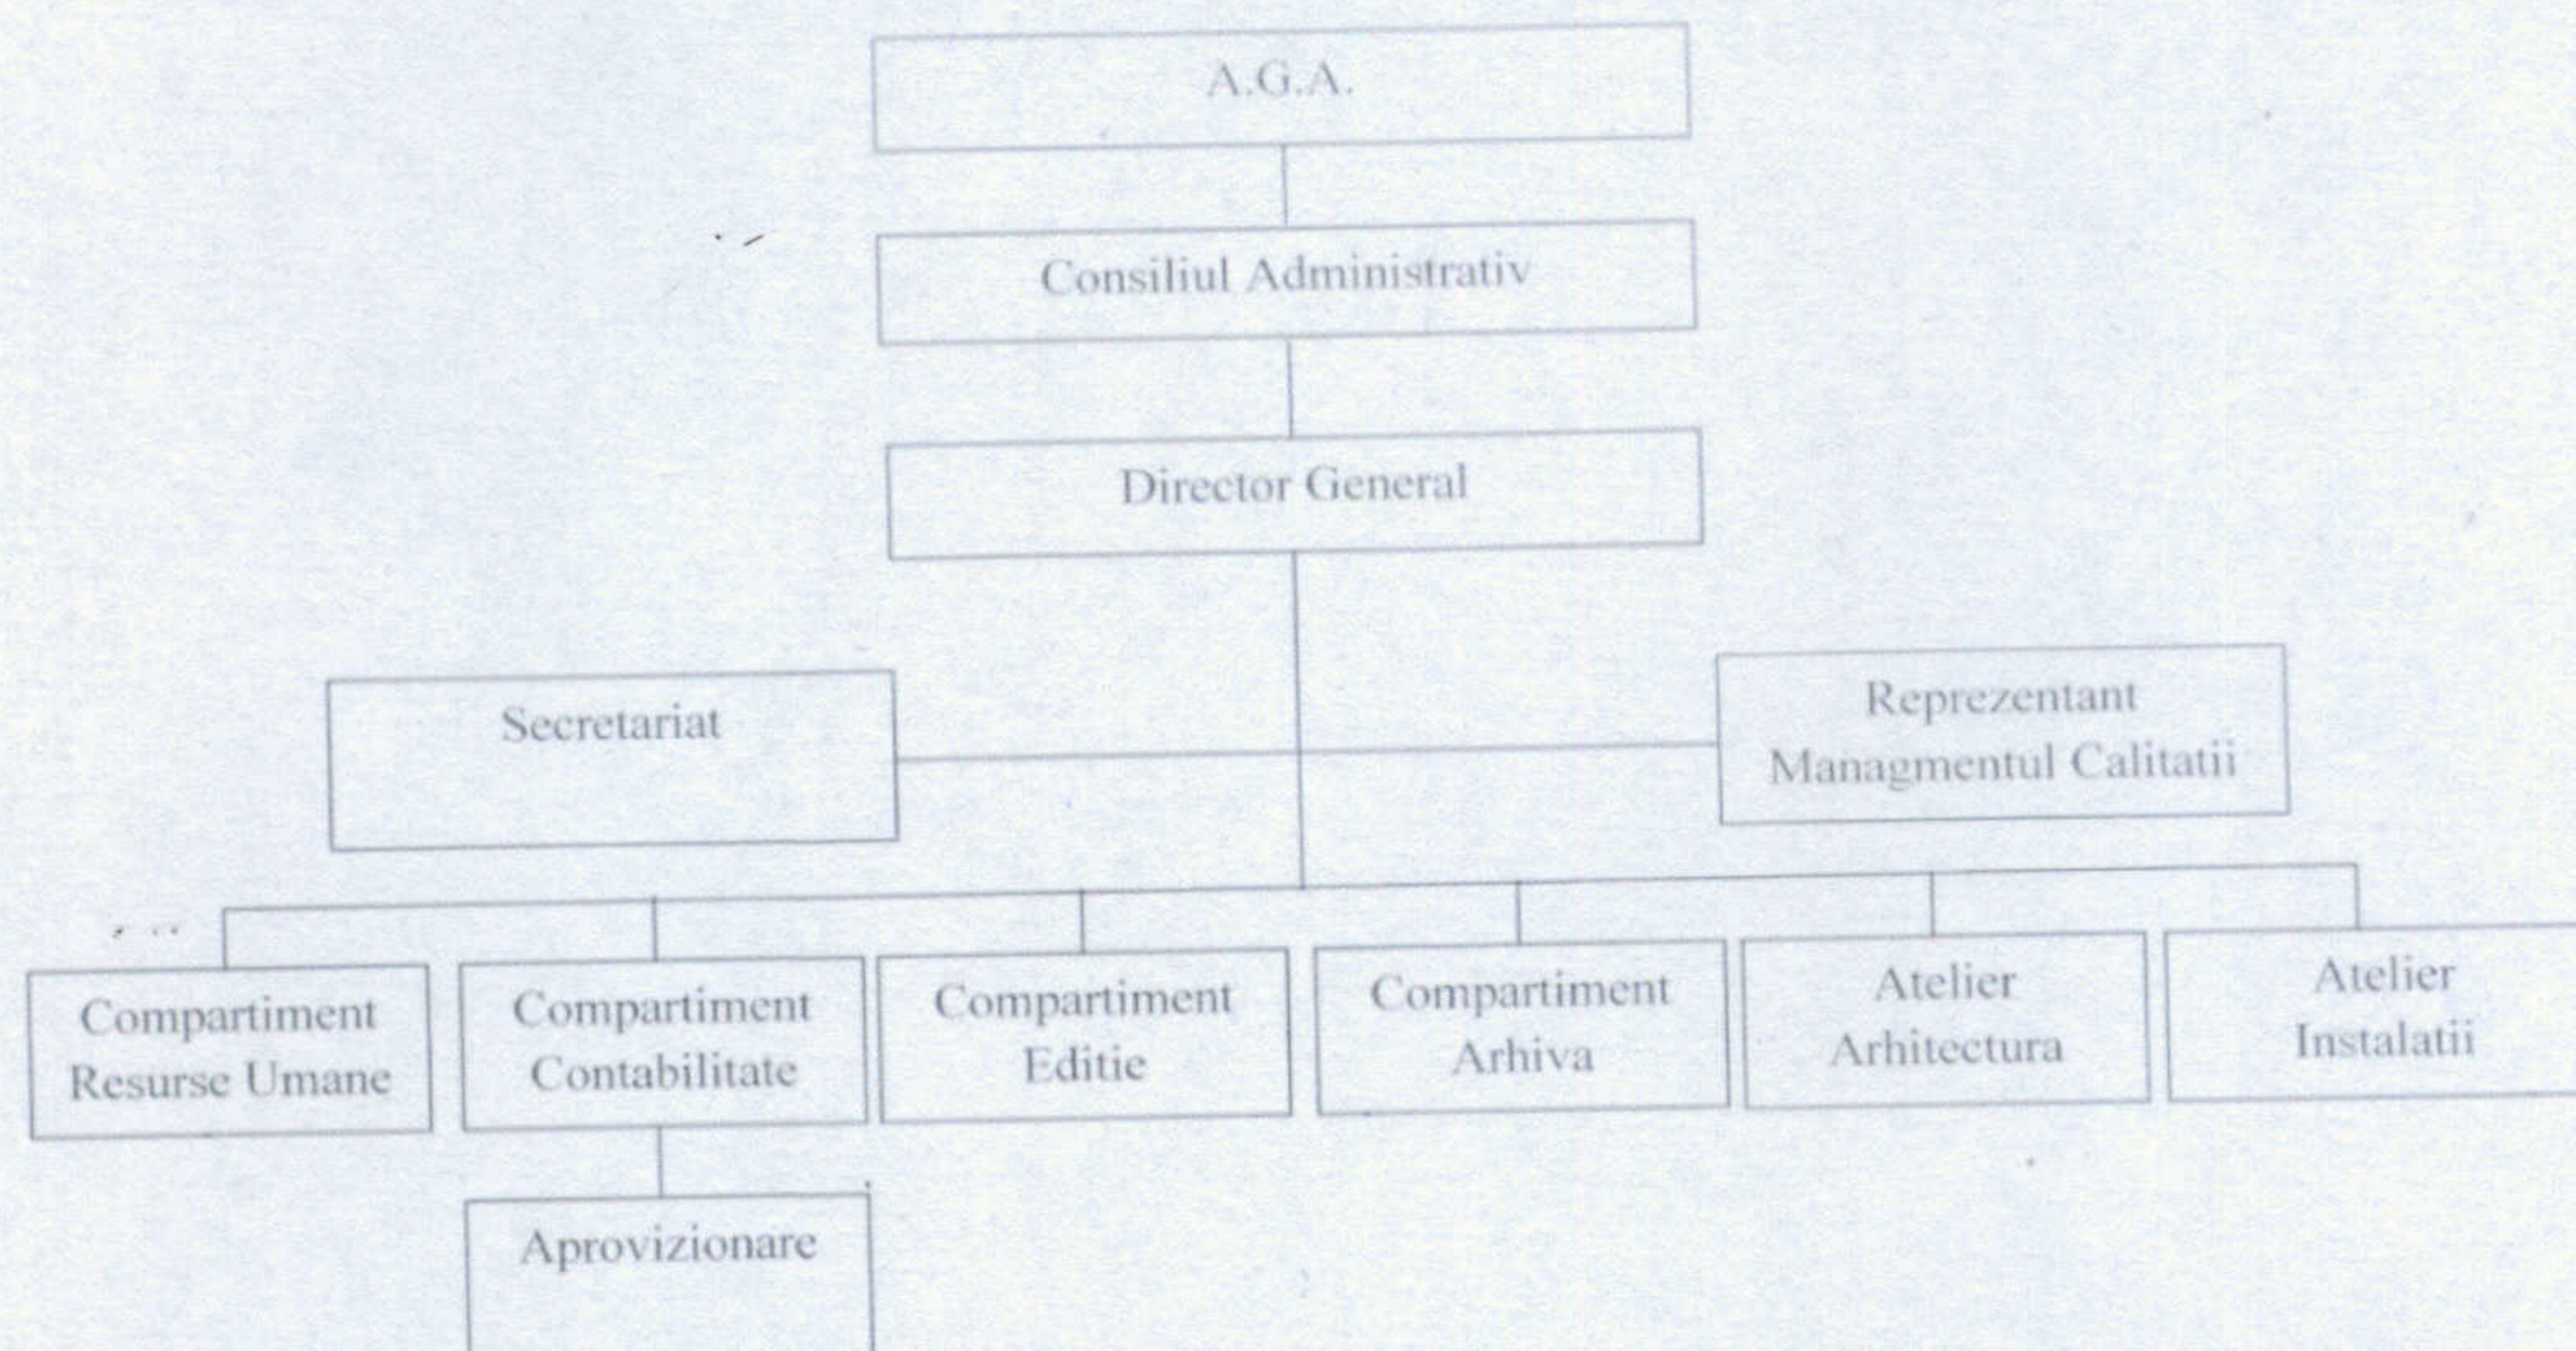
A.G.A.

Consiliul Administrativ

Director General

Secretariat

Reprezentant Managmentul Calitatii

Compartiment Resurse Umane

Compartiment Contabilitate

Compartiment Editie

Compartiment Arhiva

Atelier Arhitectura

Atelier Instalatii

Aprovizionare